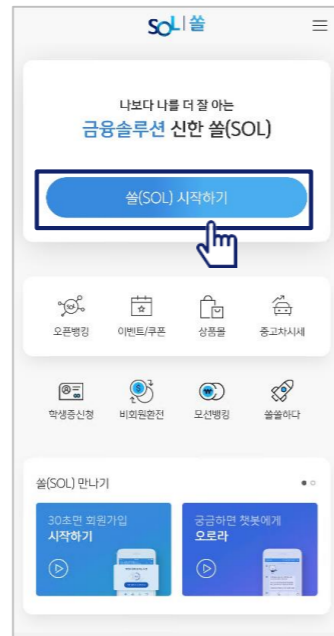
SOL | 쏠

나보다 나를 더 잘 아는
금융솔루션 신한 쏠(SOL)

쏠(SOL) 시작하기

오픈뱅킹
이벤트/쿠폰
상품몰
중고차시세

학생증신청
비회원환전
모션뱅킹
쏠쏠하다

쏠(SOL) 만나기

30초면 회원가입
시작하기

궁금하면 챗봇에게
오르라